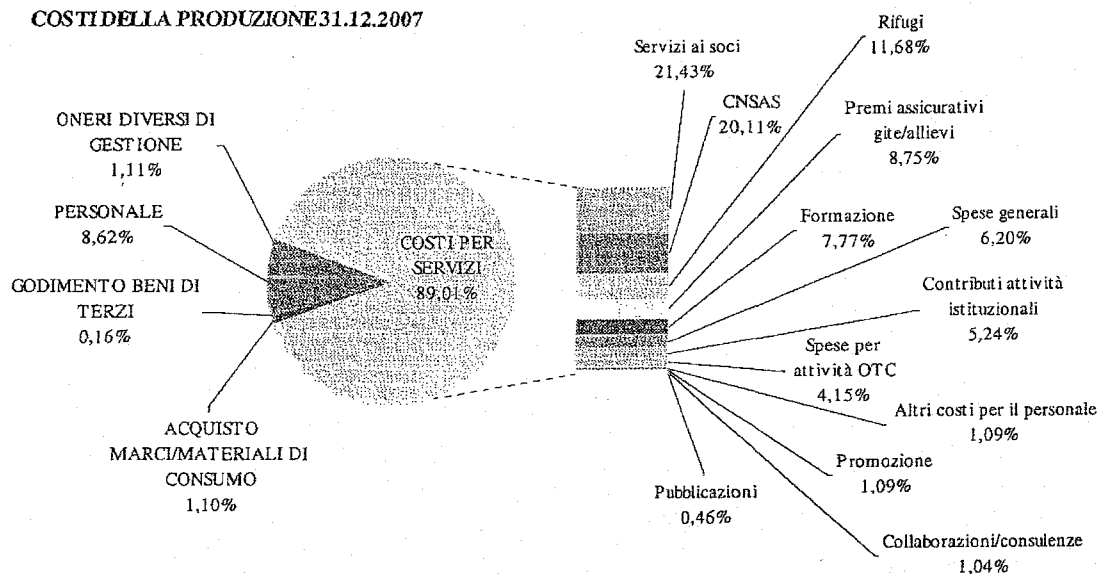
COSTI DELLA PRODUZIONE 31.12.2007

ONERI DIVERSI DI GESTIONE
1,11%

PERSONALE
8,62%

GODIMENTO BENI DI TERZI
0,16%

ACQUISTO MARCI/MATERIALI DI CONSUMO
1,10%

COSTI PER SERVIZI
89,01%

Servizi ai soci
21,43%

CNSAS
20,11%

Rifugi
11,68%

Premi assicurativi gite/allievi
8,75%

Formazione
7,77%

Spese generali
6,20%

Contributi attività istituzionali
5,24%

Spese per attività OTC
4,15%

Altri costi per il personale
1,09%

Promozione
1,09%

Pubblicazioni
0,46%

Collaborazioni/consulenze
1,04%